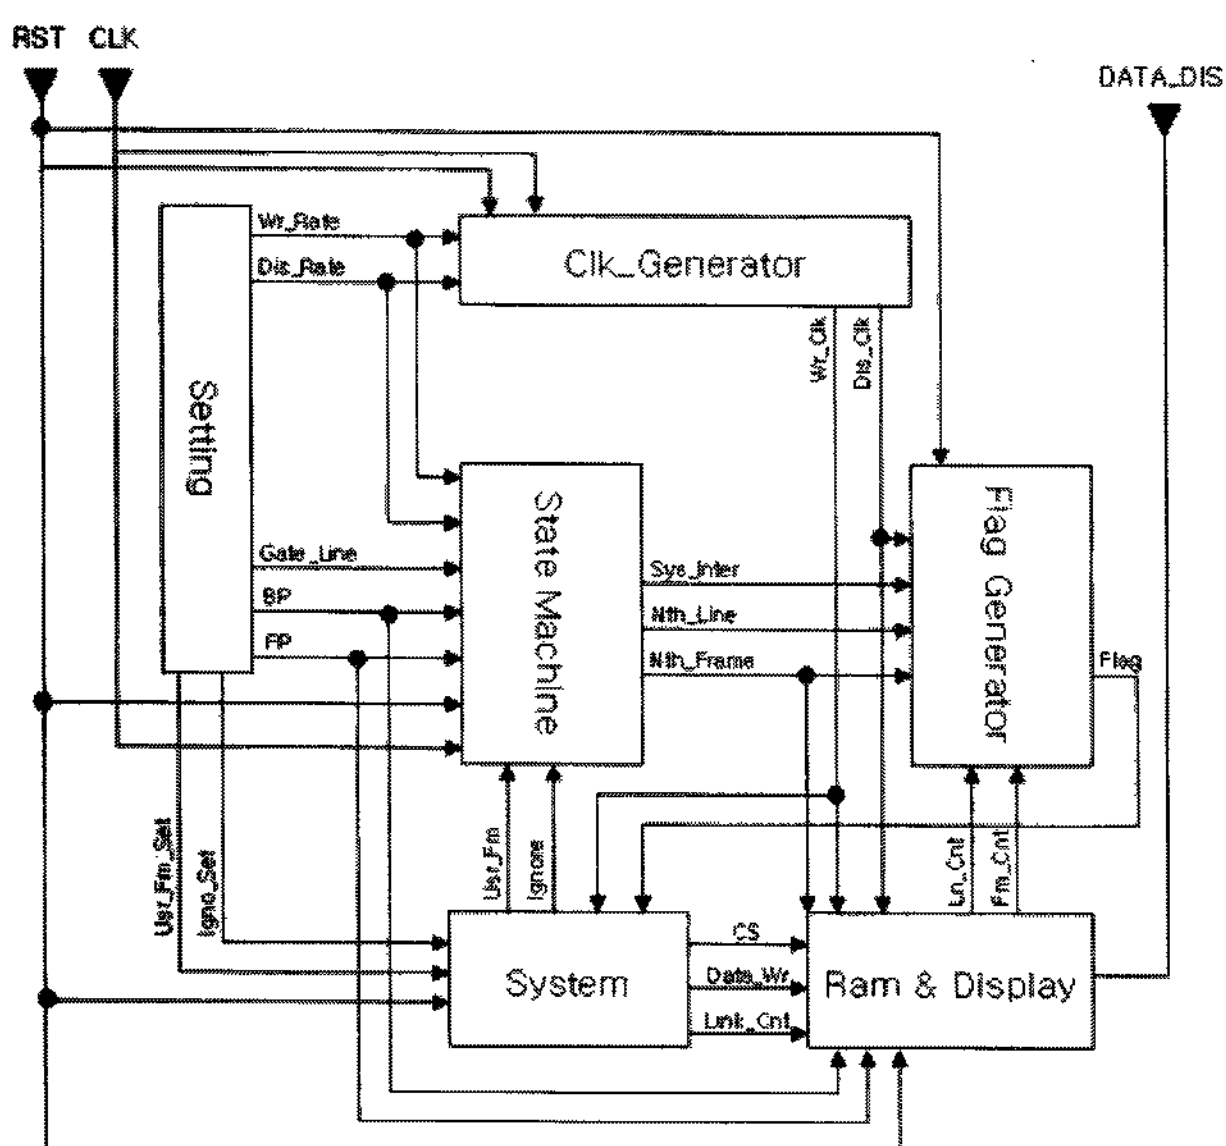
RST CLK

DATA_DIS

Wr_Rate

Dis_Rate

Clk_Generator

Wr_Clk

Dis_Clk

Setting

State Machine

Flag Generator

Gate_Line

BP

FP

Sys_Inter

Nth_Line

Nth_Frame

Flag

Ust_Fm_Set

Igno_Set

Ust_Fm

Ignore

Ln_Cnt

Fm_Cnt

System

CS

Data_Wr

Link_Cnt

Ram & Display